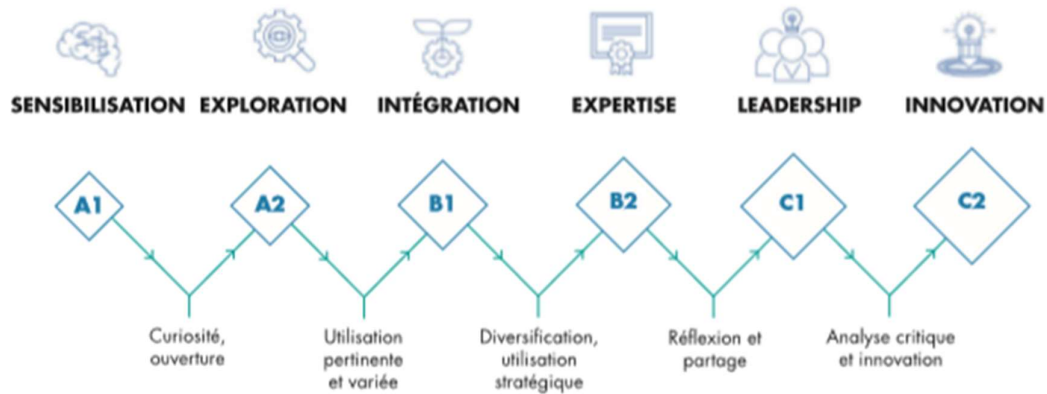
SENSIBILISATION EXPLORATION INTÉGRATION EXPERTISE LEADERSHIP INNOVATION

A1 A2 B1 B2 C1 C2

Curiosité, ouverture

Utilisation pertinente et variée

Diversification, utilisation stratégique

Réflexion et partage

Analyse critique et innovation